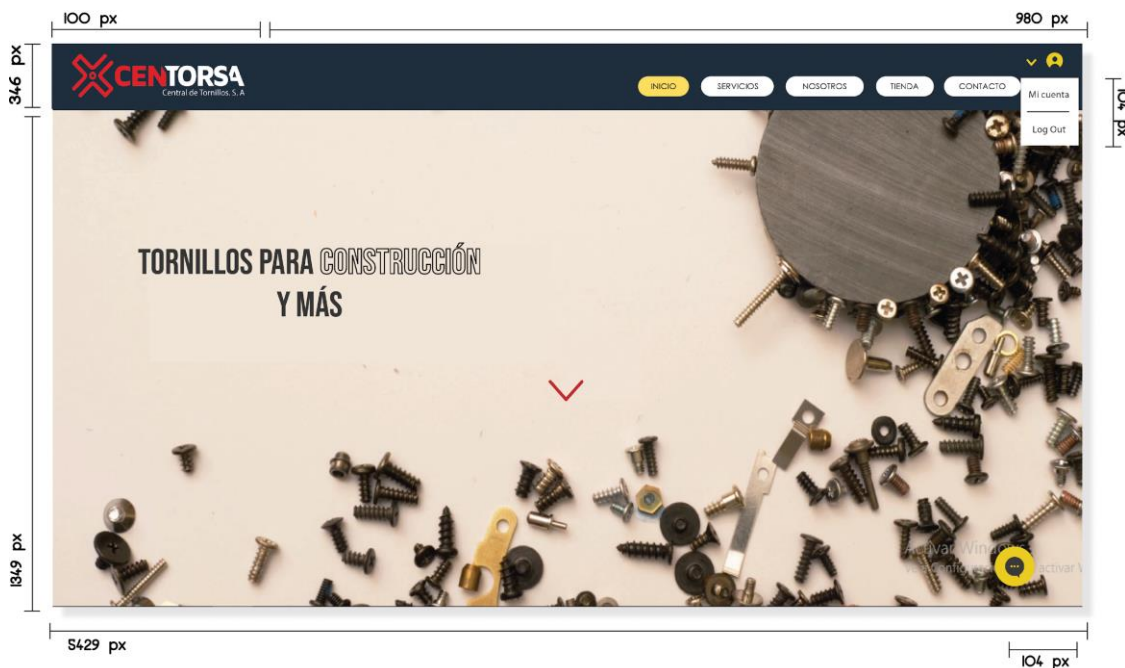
100 px

980 px

346 px

104 px

1349 px

5429 px

104 px

CENTORSA
Central de Tornillos, S. A

INICIO
SERVICIOS
NOSOTROS
TIENDA
CONTACTO

Mi cuenta
Log Out

TORNILLOS PARA CONSTRUCCIÓN
Y MÁS

Activar Windo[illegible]
Ve a Configu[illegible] activar V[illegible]